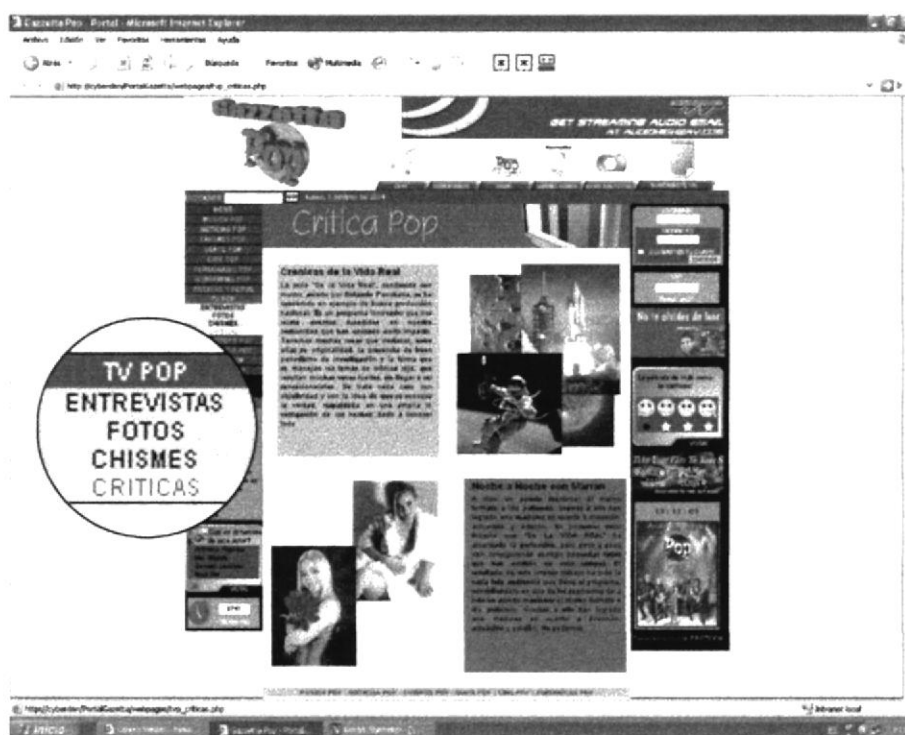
Gazzetta Pop - Portal - Microsoft Internet Explorer

Archivo Edición Ver Favoritos Herramientas Ayuda

Atrás Búsqueda Favoritos Multimedia

http://cyberdev/PortalGazetta/webpages/tvp_criticas.php

Gazzetta Pop

GET STREAMING AUDIO EMAIL AT AUDIOEMAILMAIL.COM

Critica Pop

Cronicas de la Vida Real

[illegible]

Noche a Noche con Marcela

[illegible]

TV POP
ENTREVISTAS
FOTOS
CHISMES
CRITICAS

No te olvides de leer

Pop

https://cyberdev/PortalGazetta/webpages/tvp_criticas.php

Intranet local

Inicio